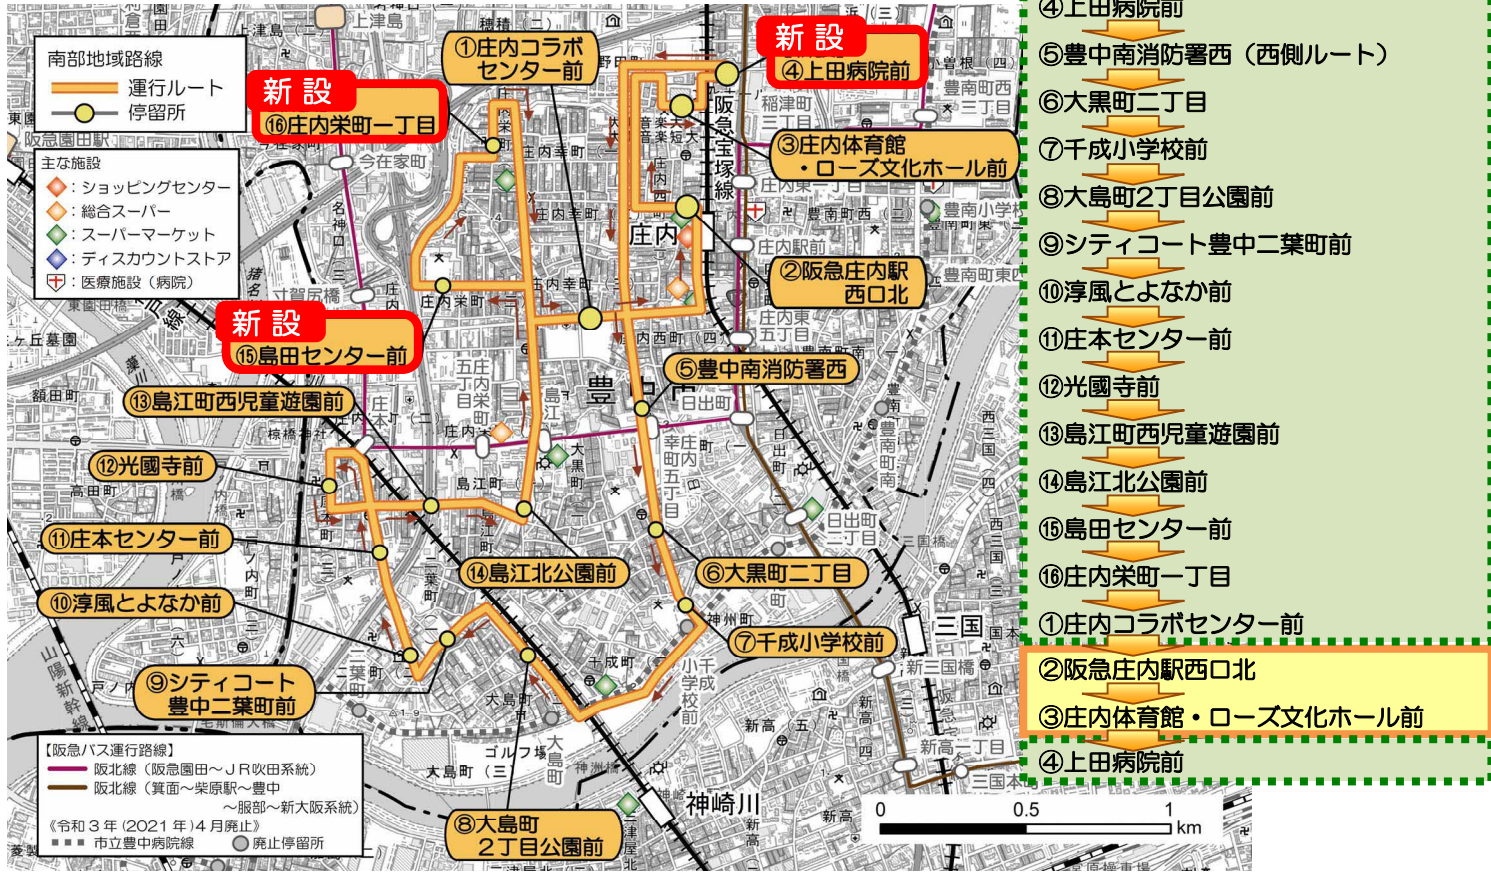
南部地域路線
運行ルート
停留所

主な施設
：ショッピングセンター
：総合スーパー
：スーパーマーケット
：ディスカウントストア
：医療施設（病院）

新設
⑯庄内栄町一丁目

①庄内コラボセンター前

新設
④上田病院前

③庄内体育館・ローズ文化ホール前

②阪急庄内駅西口北

新設
⑮島田センター前

⑤豊中南消防署西

⑬島江町西児童遊園前

⑫光國寺前

⑪庄本センター前

⑭島江北公園前

⑥大黒町二丁目

⑩淳風とよなか前

⑦千成小学校前

⑨シティコート豊中二葉町前

⑧大島町2丁目公園前

【阪急バス運行路線】
阪北線（阪急園田～ＪＲ吹田系統）
阪北線（箕面～柴原駅～豊中～服部～新大阪系統）
《令和３年（2021年）４月廃止》
市立豊中病院線　廃止停留所

0　0.5　1 km

庄内　豊中　三国　神崎川　阪急宝塚線

④上田病院前
⑤豊中南消防署西（西側ルート）
⑥大黒町二丁目
⑦千成小学校前
⑧大島町2丁目公園前
⑨シティコート豊中二葉町前
⑩淳風とよなか前
⑪庄本センター前
⑫光國寺前
⑬島江町西児童遊園前
⑭島江北公園前
⑮島田センター前
⑯庄内栄町一丁目
①庄内コラボセンター前
②阪急庄内駅西口北
③庄内体育館・ローズ文化ホール前
④上田病院前